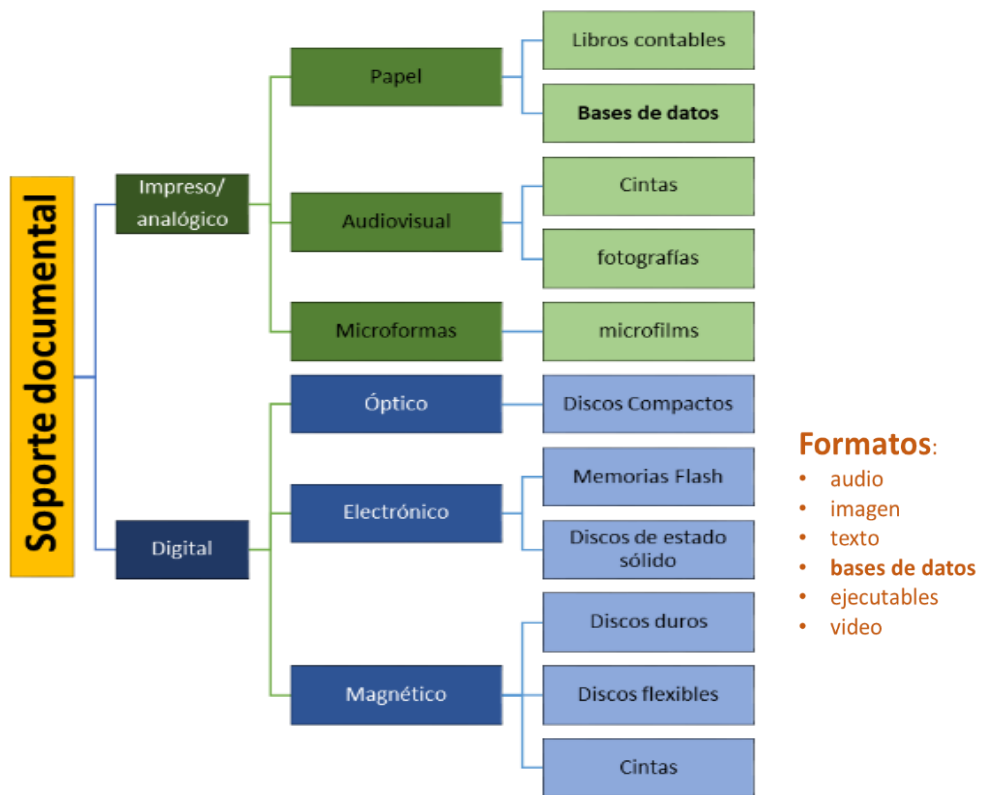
Soporte documental

Impreso/ analógico

Papel

Libros contables

Bases de datos

Audiovisual

Cintas

fotografías

Microformas

microfilms

Digital

Óptico

Discos Compactos

Electrónico

Memorias Flash

Discos de estado sólido

Magnético

Discos duros

Discos flexibles

Cintas

Formatos:
• audio
• imagen
• texto
• bases de datos
• ejecutables
• video